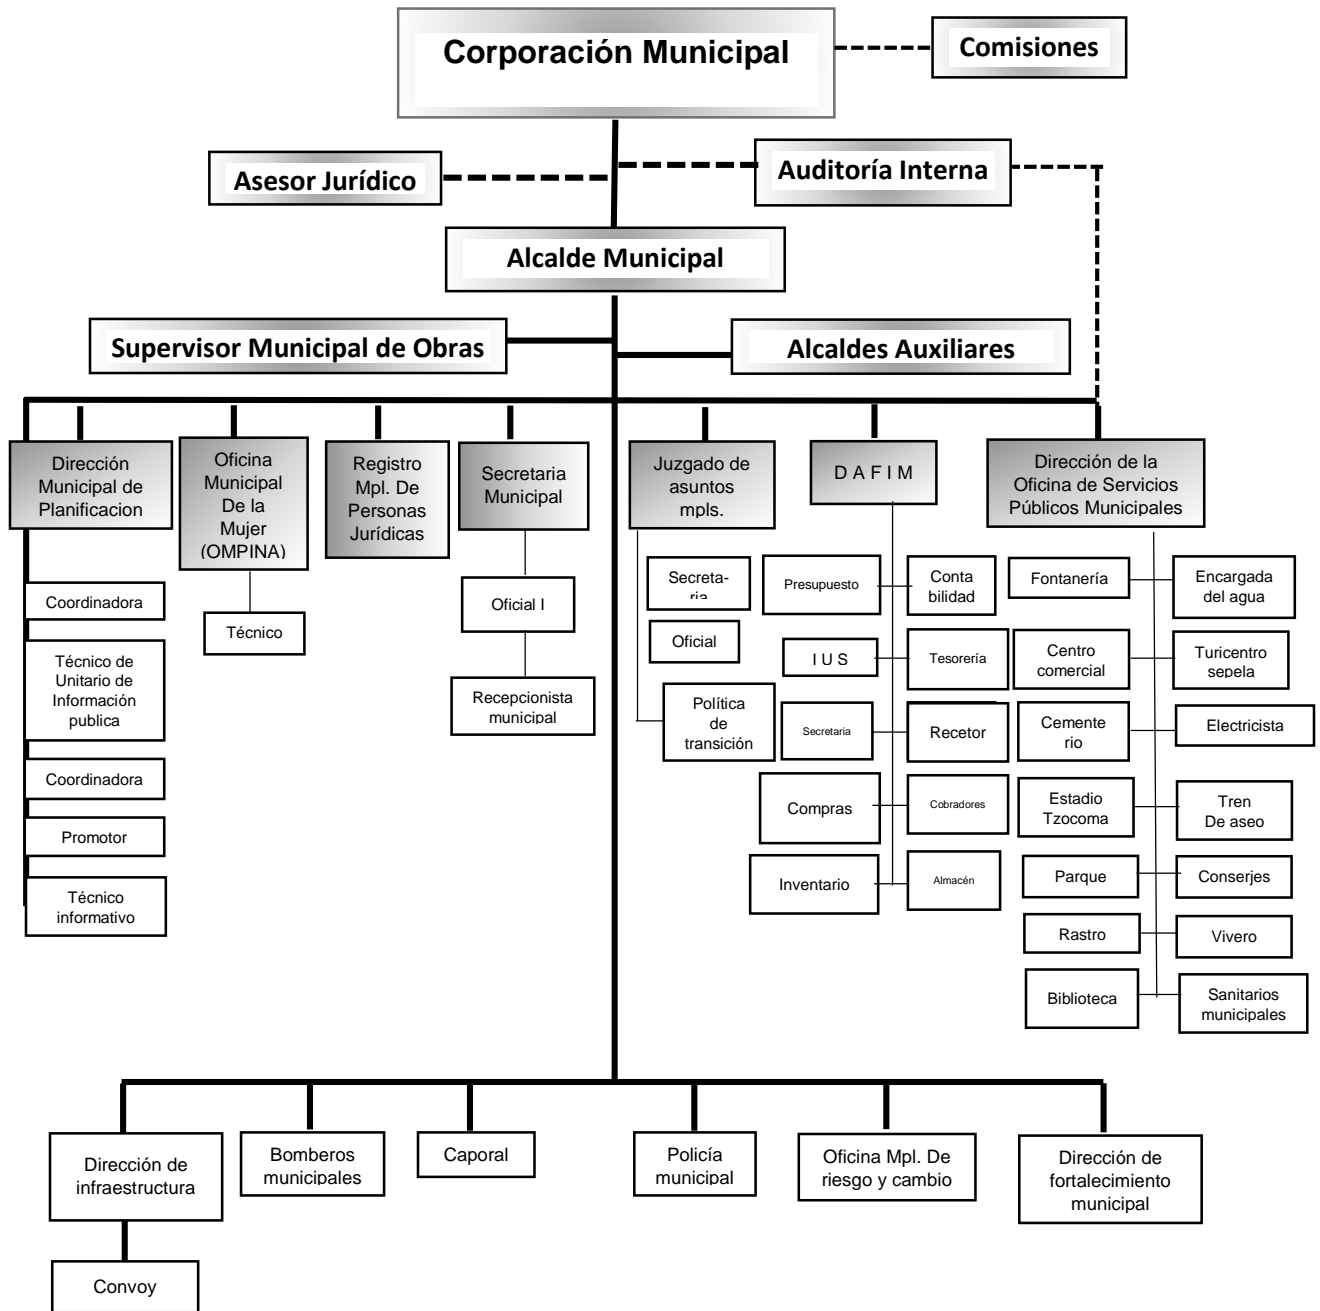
Corporación Municipal

Comisiones

Asesor Jurídico

Auditoría Interna

Alcalde Municipal

Supervisor Municipal de Obras

Alcaldes Auxiliares

Dirección Municipal de Planificacion

Coordinadora

Técnico de Unitario de Información publica

Coordinadora

Promotor

Técnico informativo

Oficina Municipal De la Mujer (OMPINA)

Técnico

Registro Mpl. De Personas Jurídicas

Secretaria Municipal

Oficial I

Recepcionista municipal

Juzgado de asuntos mpls.

Secretaria

Oficial

Política de transición

D A F I M

Presupuesto

Conta bilidad

I U S

Tesorería

Secretaria

Recetor

Compras

Cobradores

Inventario

Almacén

Dirección de la Oficina de Servicios Públicos Municipales

Fontanería

Encargada del agua

Centro comercial

Turicentro sepela

Cemente rio

Electricista

Estadio Tzocoma

Tren De aseo

Parque

Conserjes

Rastro

Vivero

Biblioteca

Sanitarios municipales

Dirección de infraestructura

Convoy

Bomberos municipales

Caporal

Policía municipal

Oficina Mpl. De riesgo y cambio

Dirección de fortalecimiento municipal